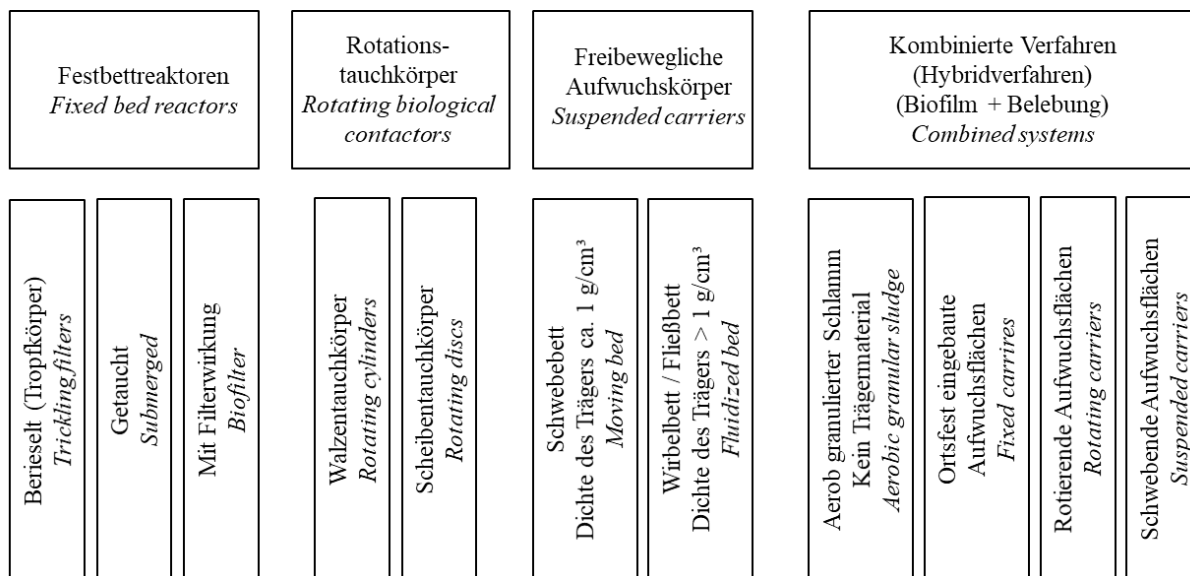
Festbettreaktoren
Fixed bed reactors

Rotations-
tauchkörper
Rotating biological contactors

Freibewegliche Aufwuchskörper
Suspended carriers

Kombinierte Verfahren
(Hybridverfahren)
(Biofilm + Belebung)
Combined systems

Berieselt (Tropfkörper)
Trickling filters

Getaucht
Submerged

Mit Filterwirkung
Biofilter

Walzentauchkörper
Rotating cylinders

Scheibentauchkörper
Rotating discs

Schwebebett
Dichte des Trägers ca. 1 g/cm³
Moving bed

Wirbelbett / Fließbett
Dichte des Trägers > 1 g/cm³
Fluidized bed

Aerob granulierter Schlamm
Kein Trägermaterial
Aerobic granular sludge

Ortsfest eingebaute Aufwuchsflächen
Fixed carrires

Rotierende Aufwuchsflächen
Rotating carriers

Schwebende Aufwuchsflächen
Suspended carriers